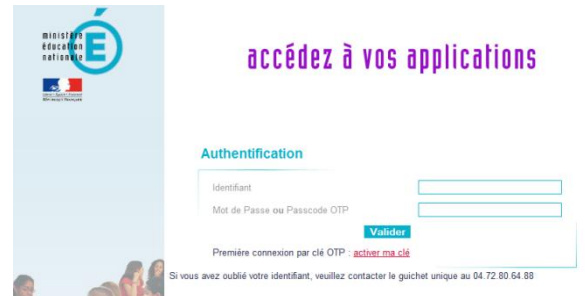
ministère éducation nationale

É

accédez à vos applications

Authentification

Identifiant

Mot de Passe ou Passcode OTP

Valider

Première connexion par clé OTP : activer ma clé

Si vous avez oublié votre identifiant, veuillez contacter le guichet unique au 04.72.80.64.88